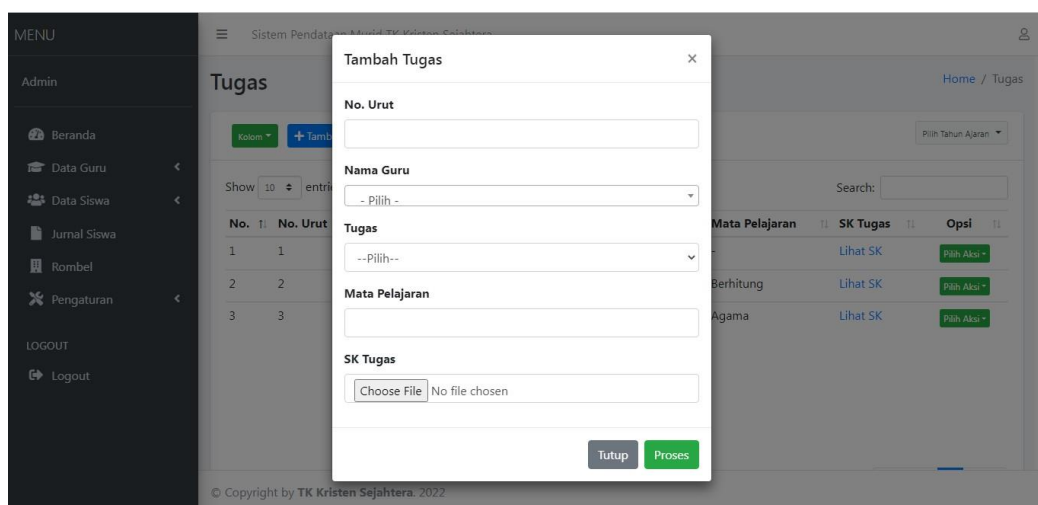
MENU

Admin

Beranda

Data Guru

Data Siswa

Jurnal Siswa

Rombel

Pengaturan

LOGOUT

Logout

Sistem Pendata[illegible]

Tugas

Home / Tugas

Kolom

Tamb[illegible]

Pilih Tahun Ajaran

Show 10 entri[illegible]

Search:

| No. | No. Urut | Mata Pelajaran | SK Tugas | Opsi |
|---|---|---|---|---|
| 1 | 1 | - | Lihat SK | Pilih Aksi |
| 2 | 2 | Berhitung | Lihat SK | Pilih Aksi |
| 3 | 3 | Agama | Lihat SK | Pilih Aksi |

Tambah Tugas

×

No. Urut

Nama Guru

- Pilih -

Tugas

--Pilih--

Mata Pelajaran

SK Tugas

Choose File No file chosen

Tutup

Proses

© Copyright by TK Kristen Sejahtera. 2022